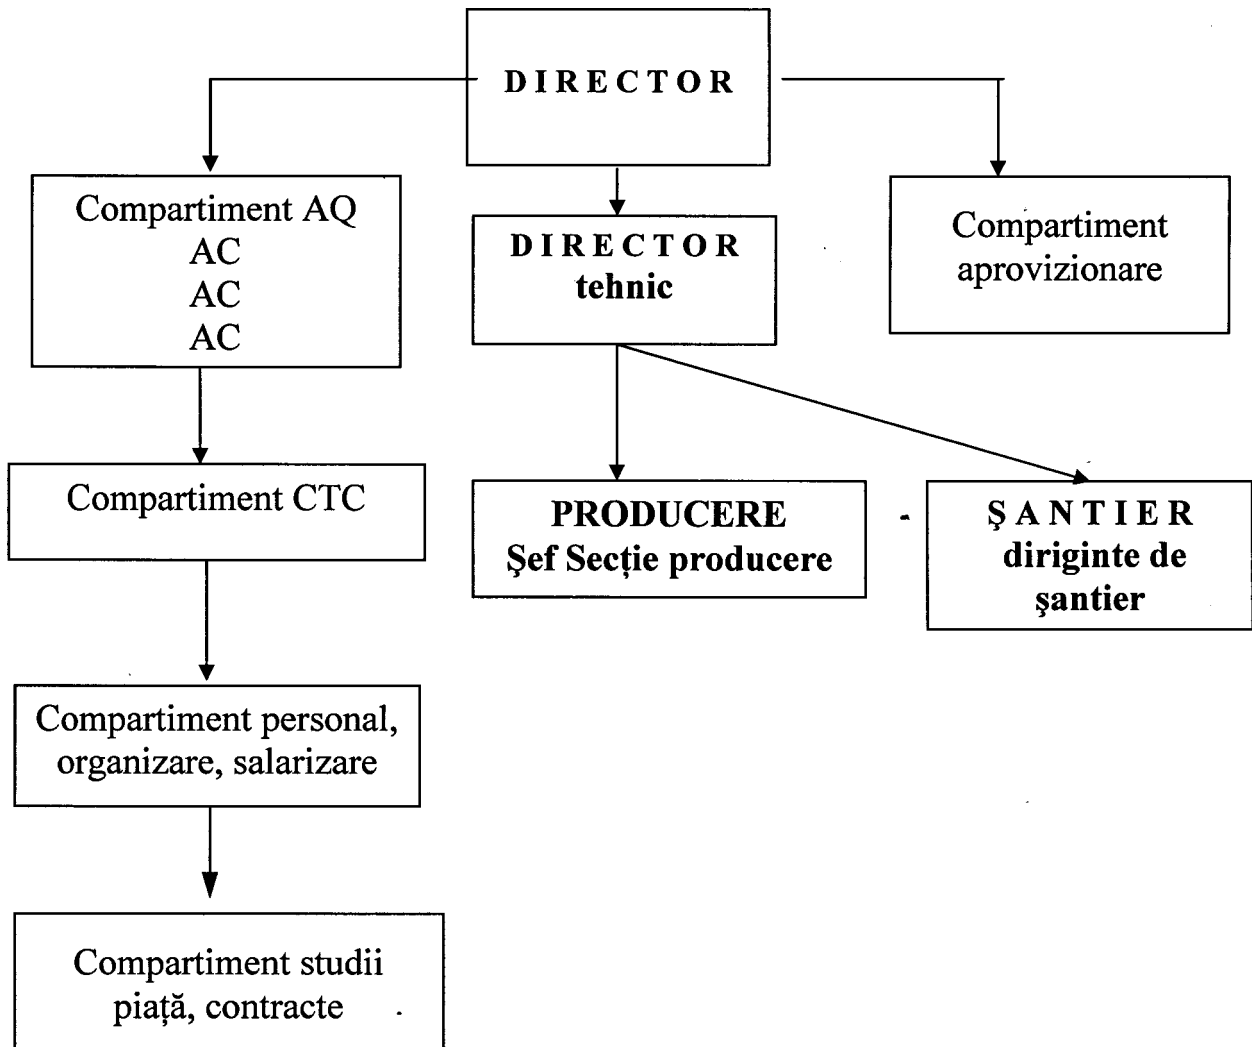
DIRECTOR

Compartiment AQ
AC
AC
AC

DIRECTOR
tehnic

Compartiment aprovizionare

Compartiment CTC

PRODUCERE
Şef Secţie producere

ŞANTIER
diriginte de şantier

Compartiment personal, organizare, salarizare

Compartiment studii piaţă, contracte